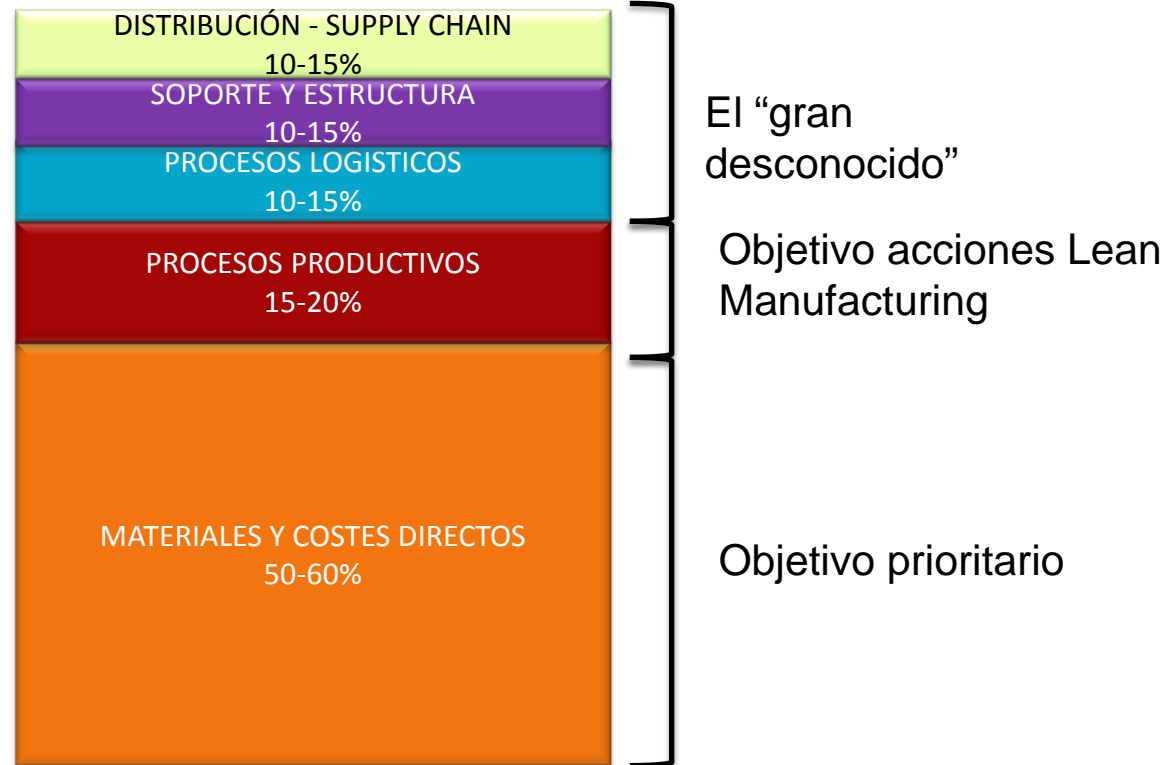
DISTRIBUCIÓN - SUPPLY CHAIN
10-15%

SOPORTE Y ESTRUCTURA
10-15%

PROCESOS LOGISTICOS
10-15%

PROCESOS PRODUCTIVOS
15-20%

MATERIALES Y COSTES DIRECTOS
50-60%

El “gran desconocido”

Objetivo acciones Lean Manufacturing

Objetivo prioritario